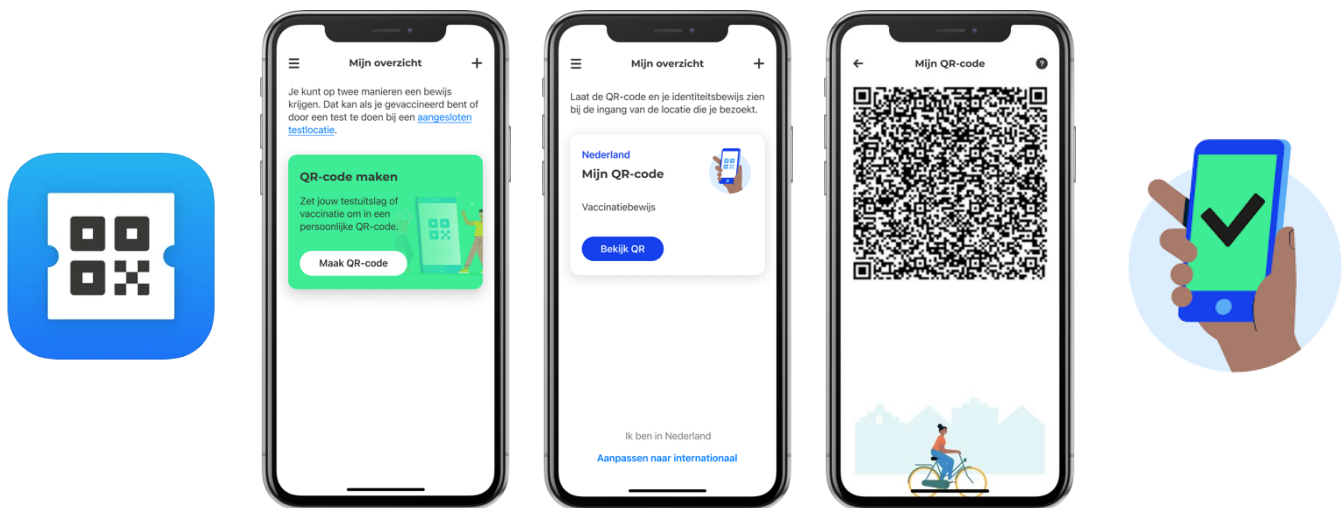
Mijn overzicht

Je kunt op twee manieren een bewijs krijgen. Dat kan als je gevaccineerd bent of door een test te doen bij een aangesloten testlocatie.

QR-code maken

Zet jouw testuitslag of vaccinatie om in een persoonlijke QR-code.

Maak QR-code

Mijn overzicht

Laat de QR-code en je identiteitsbewijs zien bij de ingang van de locatie die je bezoekt.

Nederland

Mijn QR-code

Vaccinatiebewijs

Bekijk QR

Ik ben in Nederland

Aanpassen naar internationaal

Mijn QR-code